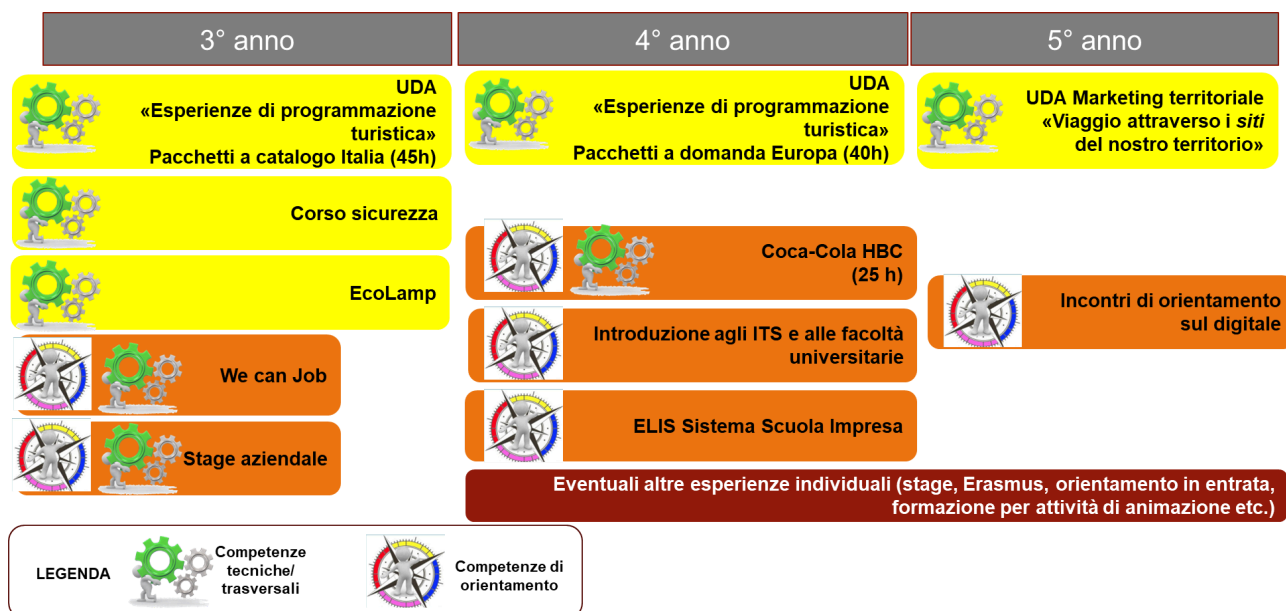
3° anno

4° anno

5° anno

UDA
«Esperienze di programmazione turistica»
Pacchetti a catalogo Italia (45h)

Corso sicurezza

EcoLamp

We can Job

Stage aziendale

UDA
«Esperienze di programmazione turistica»
Pacchetti a domanda Europa (40h)

Coca-Cola HBC
(25 h)

Introduzione agli ITS e alle facoltà universitarie

ELIS Sistema Scuola Impresa

Eventuali altre esperienze individuali (stage, Erasmus, orientamento in entrata, formazione per attività di animazione etc.)

UDA Marketing territoriale
«Viaggio attraverso i *siti* del nostro territorio»

Incontri di orientamento sul digitale

LEGENDA

Competenze tecniche/ trasversali

Competenze di orientamento